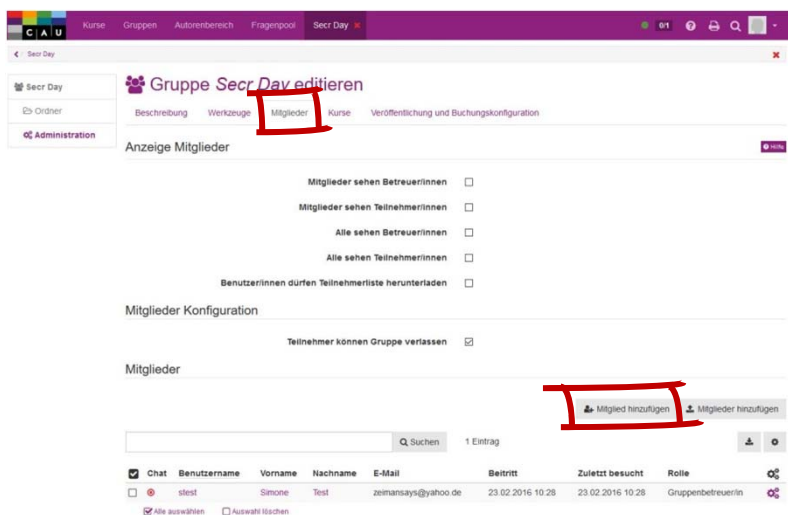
C A U Kurse Gruppen Autorenbereich Fragenpool Secr Day ✕ 0/1

Secr Day

Secr Day
Ordner
Administration

Gruppe *Secr Day* editieren

Beschreibung Werkzeuge Mitglieder Kurse Veröffentlichung und Buchungskonfiguration

Anzeige Mitglieder

Hilfe

Mitglieder sehen Betreuer/innen
Mitglieder sehen Teilnehmer/innen
Alle sehen Betreuer/innen
Alle sehen Teilnehmer/innen
Benutzer/innen dürfen Teilnehmerliste herunterladen

Mitglieder Konfiguration

Teilnehmer können Gruppe verlassen

Mitglieder

Mitglied hinzufügen Mitglieder hinzufügen

Suchen 1 Eintrag

| | Chat | Benutzername | Vorname | Nachname | E-Mail | Beitritt | Zuletzt besucht | Rolle | |
|---|---|---|---|---|---|---|---|---|---|
| | | stest | Simone | Test | zeimansays@yahoo.de | 23.02.2016 10:28 | 23.02.2016 10:28 | Gruppenbetreuer/in | |

Alle auswählen Auswahl löschen